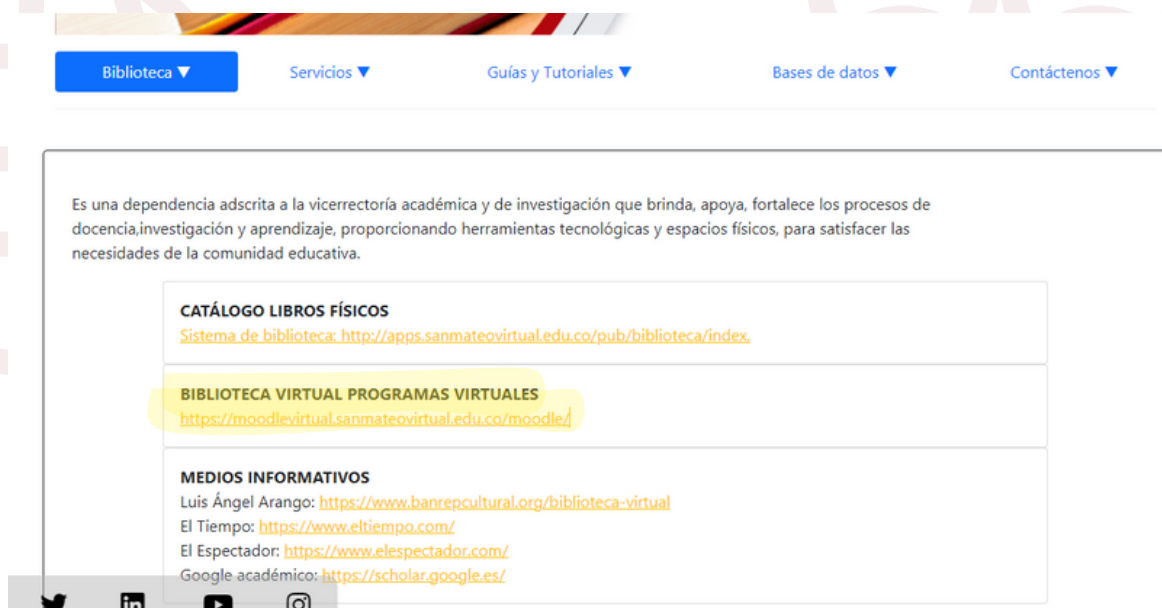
Biblioteca ▼ Servicios ▼ Guías y Tutoriales ▼ Bases de datos ▼ Contáctenos ▼

Es una dependencia adscrita a la vicerrectoría académica y de investigación que brinda, apoya, fortalece los procesos de docencia,investigación y aprendizaje, proporcionando herramientas tecnológicas y espacios físicos, para satisfacer las necesidades de la comunidad educativa.

CATÁLOGO LIBROS FÍSICOS
Sistema de biblioteca: http://apps.sanmateovirtual.edu.co/pub/biblioteca/index.

BIBLIOTECA VIRTUAL PROGRAMAS VIRTUALES
https://moodlevirtual.sanmateovirtual.edu.co/moodle/

MEDIOS INFORMATIVOS
Luis Ángel Arango: https://www.banrepcultural.org/biblioteca-virtual
El Tiempo: https://www.eltiempo.com/
El Espectador: https://www.elespectador.com/
Google académico: https://scholar.google.es/